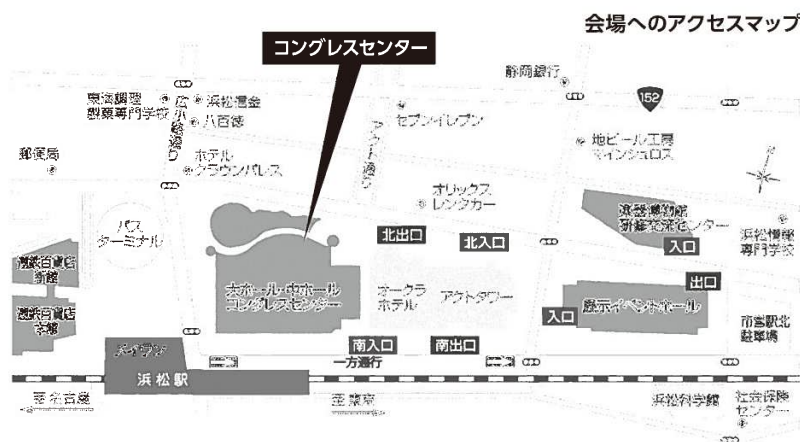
会場へのアクセスマップ

コングレスセンター

静岡銀行

152

東海調理製菓専門学校

広小路通り

浜松信金

八百徳

セブンイレブン

アクト通り

地ビール工房マインシュロス

郵便局

ホテルクラウンパレス

オリックスレンタカー

バスターミナル

大ホール・中ホールコングレスセンター

北出口

北入口

浜松駅前新幹線コンベンションセンター

入口

浜松情報専門学校

遠鉄百貨店新館

遠鉄百貨店本館

オークラホテル

アクトタワー

出口

展示イベントホール

入口

市営駅北駐車場

メイワン

南入口

南出口

一方通行

浜松駅

浜松科学館

社会保険センター

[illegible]

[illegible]